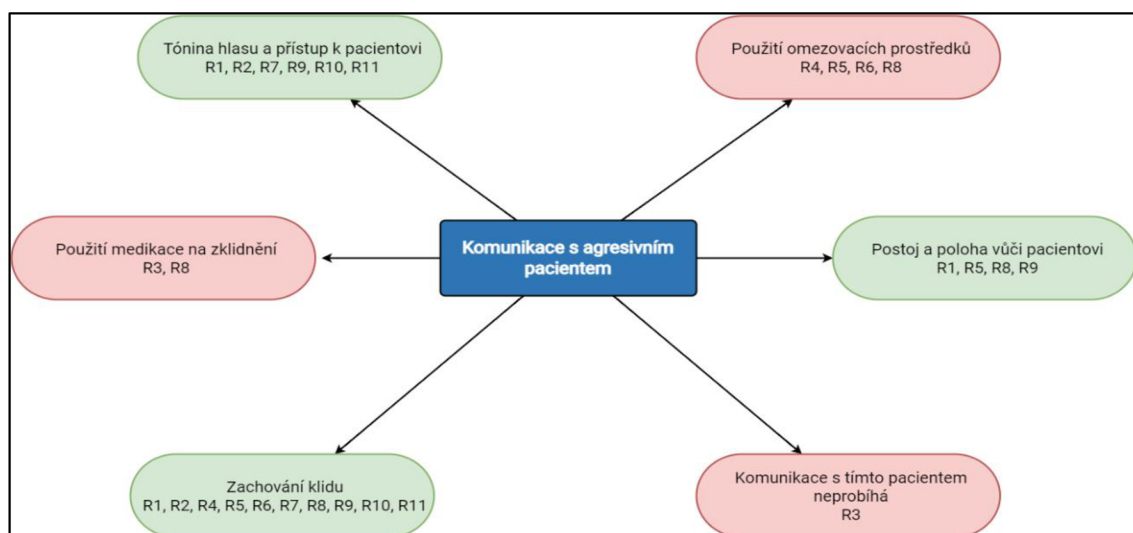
Komunikace s agresivním pacientem

Tónina hlasu a přístup k pacientovi
R1, R2, R7, R9, R10, R11

Použití omezovacích prostředků
R4, R5, R6, R8

Použití medikace na zklidnění
R3, R8

Postoj a poloha vůči pacientovi
R1, R5, R8, R9

Zachování klidu
R1, R2, R4, R5, R6, R7, R8, R9, R10, R11

Komunikace s tímto pacientem neprobíhá
R3